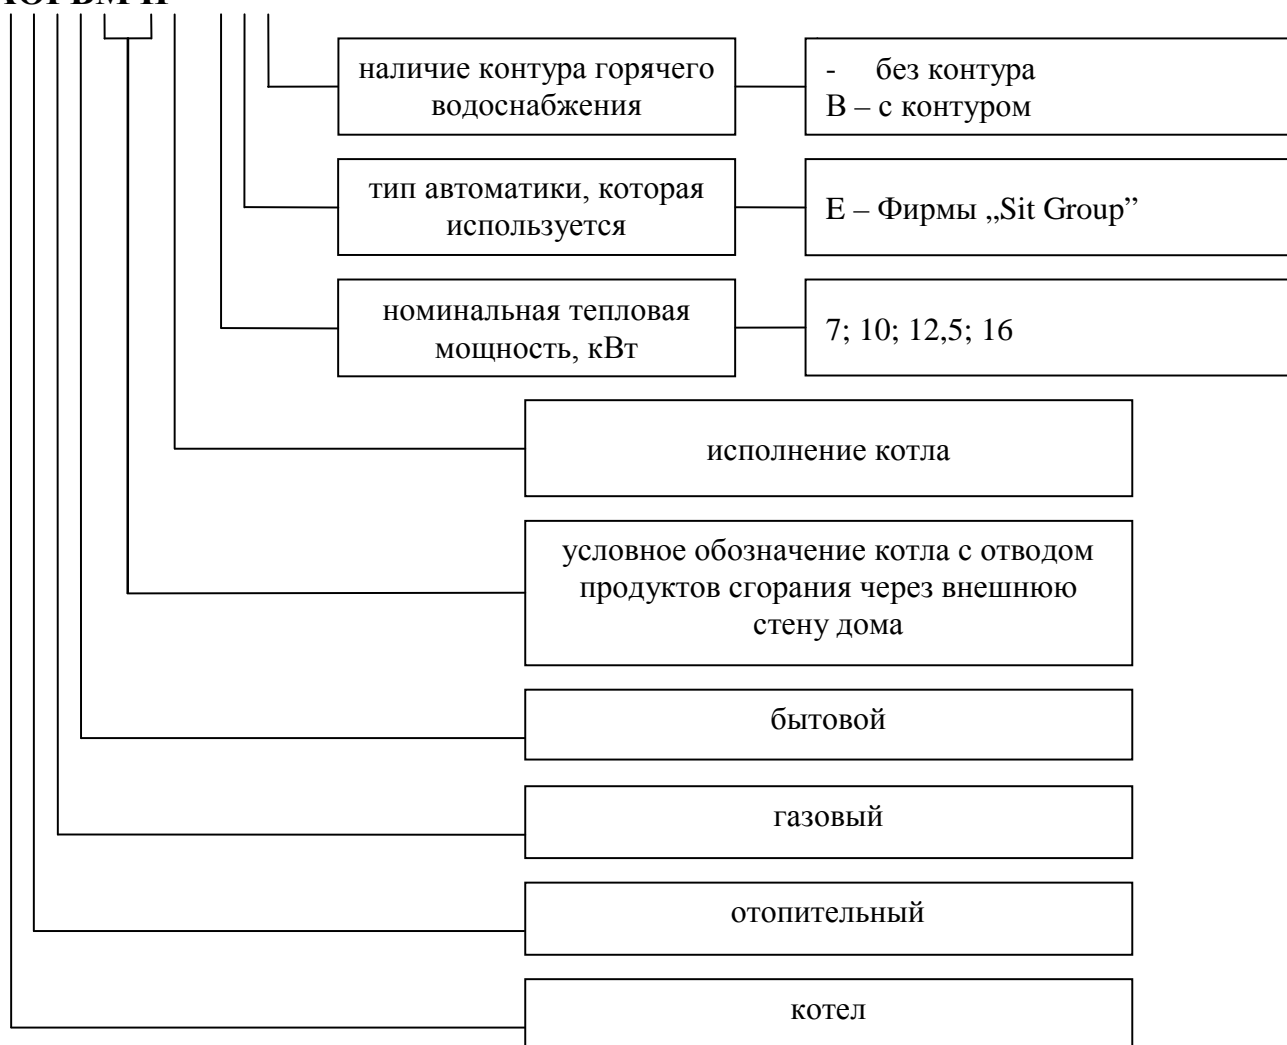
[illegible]

наличие контура горячего водоснабжения

- без контура
В – с контуром

тип автоматики, которая используется

Е – Фирмы „Sit Group”

номинальная тепловая мощность, кВт

7; 10; 12,5; 16

исполнение котла

условное обозначение котла с отводом продуктов сгорания через внешнюю стену дома

бытовой

газовый

отопительный

котел